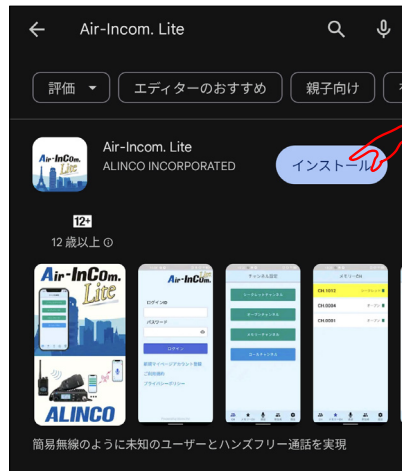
Air-Incom. Lite

評価

エディターのおすすめ

親子向け

Air-Incom. Lite
ALINCO INCORPORATED

インストール

12+
12 歳以上

Air-InCom. Lite

ALINCO

Air-InCom.

ログインID
パスワード
ログイン
新規マイページアカウント登録
ご利用規約
プライバシーポリシー

チャンネル設定
ID ナンバーチャンネル
オープンチャンネル
メモリーチャンネル
ローカルチャンネル

メモリーCH
CH.1013
CH.2024
CH.0001

簡易無線のように未知のユーザーとハンズフリー通話を実現